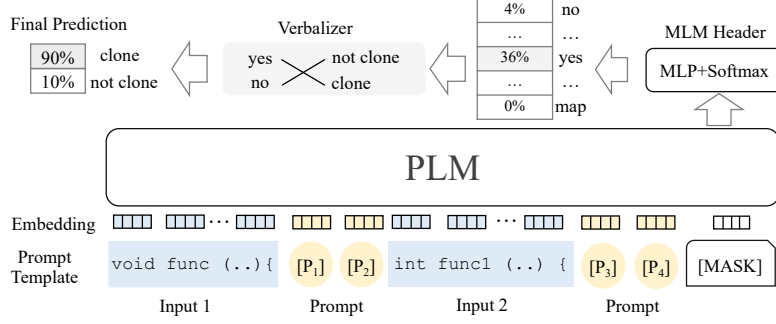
Final Prediction

| 90% | clone |
|---|---|
| 10% | not clone |

Verbalizer

yes not clone
no clone

| 4% | no |
|---|---|
| … | … |
| 36% | yes |
| … | … |
| 0% | map |

MLM Header

MLP+Softmax

PLM

Embedding

Prompt Template

void func (..){ $[P_1]$ $[P_2]$ int func1 (..) { $[P_3]$ $[P_4]$ [MASK]

Input 1 Prompt Input 2 Prompt